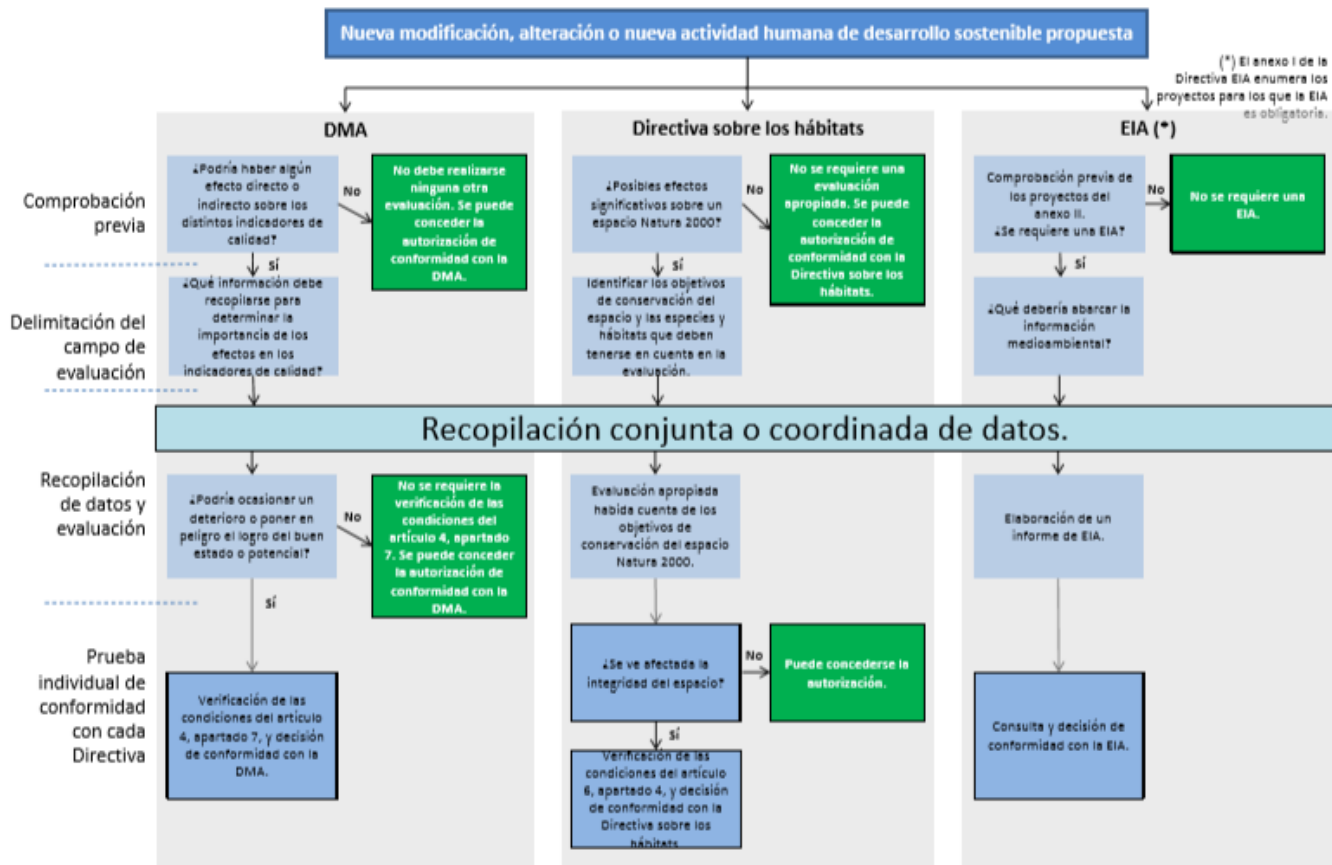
Nueva modificación, alteración o nueva actividad humana de desarrollo sostenible propuesta

(*) El anexo I de la Directiva EIA enumera los proyectos para los que la EIA es obligatoria.

DMA

Directiva sobre los hábitats

EIA (*)

Comprobación previa

¿Podría haber algún efecto directo o indirecto sobre los distintos indicadores de calidad?

No

No debe realizarse ninguna otra evaluación. Se puede conceder la autorización de conformidad con la DMA.

¿Posibles efectos significativos sobre un espacio Natura 2000?

No

No se requiere una evaluación apropiada. Se puede conceder la autorización de conformidad con la Directiva sobre los hábitats.

Comprobación previa de los proyectos del anexo II. ¿Se requiere una EIA?

No

No se requiere una EIA.

Sí

Sí

Sí

Delimitación del campo de evaluación

¿Qué información debe recopilarse para determinar la importancia de los efectos en los indicadores de calidad?

Identificar los objetivos de conservación del espacio y las especies y hábitats que deben tenerse en cuenta en la evaluación.

¿Qué debería abarcar la información medioambiental?

Recopilación conjunta o coordinada de datos.

Recopilación de datos y evaluación

¿Podría ocasionar un deterioro o poner en peligro el logro del buen estado o potencial?

No

No se requiere la verificación de las condiciones del artículo 4, apartado 7. Se puede conceder la autorización de conformidad con la DMA.

Evaluación apropiada habida cuenta de los objetivos de conservación del espacio Natura 2000.

Elaboración de un informe de EIA.

Sí

Prueba individual de conformidad con cada Directiva

¿Se ve afectada la integridad del espacio?

No

Puede concederse la autorización.

Sí

Verificación de las condiciones del artículo 4, apartado 7, y decisión de conformidad con la DMA.

Verificación de las condiciones del artículo 6, apartado 4, y decisión de conformidad con la Directive sobre los hábitats

Consulta y decisión de conformidad con la EIA.